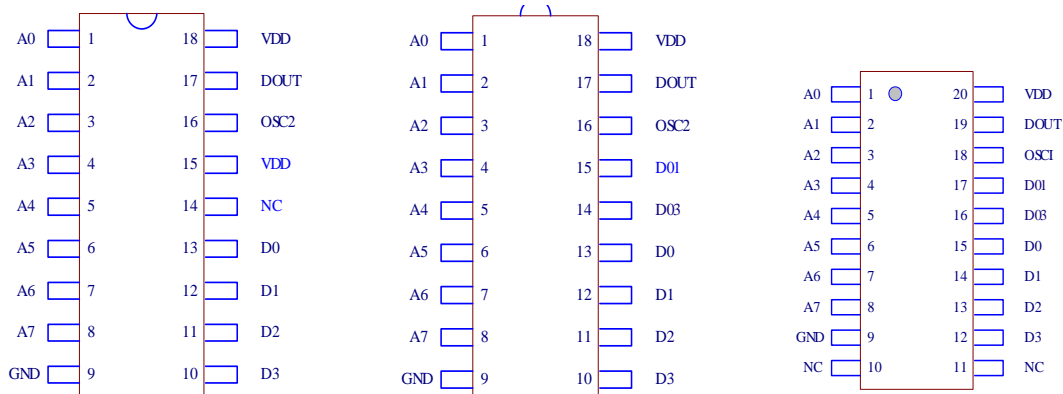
A0 1 18 VDD
A1 2 17 DOUT
A2 3 16 OSC2
A3 4 15 VDD
A4 5 14 NC
A5 6 13 D0
A6 7 12 D1
A7 8 11 D2
GND 9 10 D3

A0 1 18 VDD
A1 2 17 DOUT
A2 3 16 OSC2
A3 4 15 D01
A4 5 14 D03
A5 6 13 D0
A6 7 12 D1
A7 8 11 D2
GND 9 10 D3

A0 1 20 VDD
A1 2 19 DOUT
A2 3 18 OSCI
A3 4 17 D01
A4 5 16 D03
A5 6 15 D0
A6 7 14 D1
A7 8 13 D2
GND 9 12 D3
NC 10 11 NC